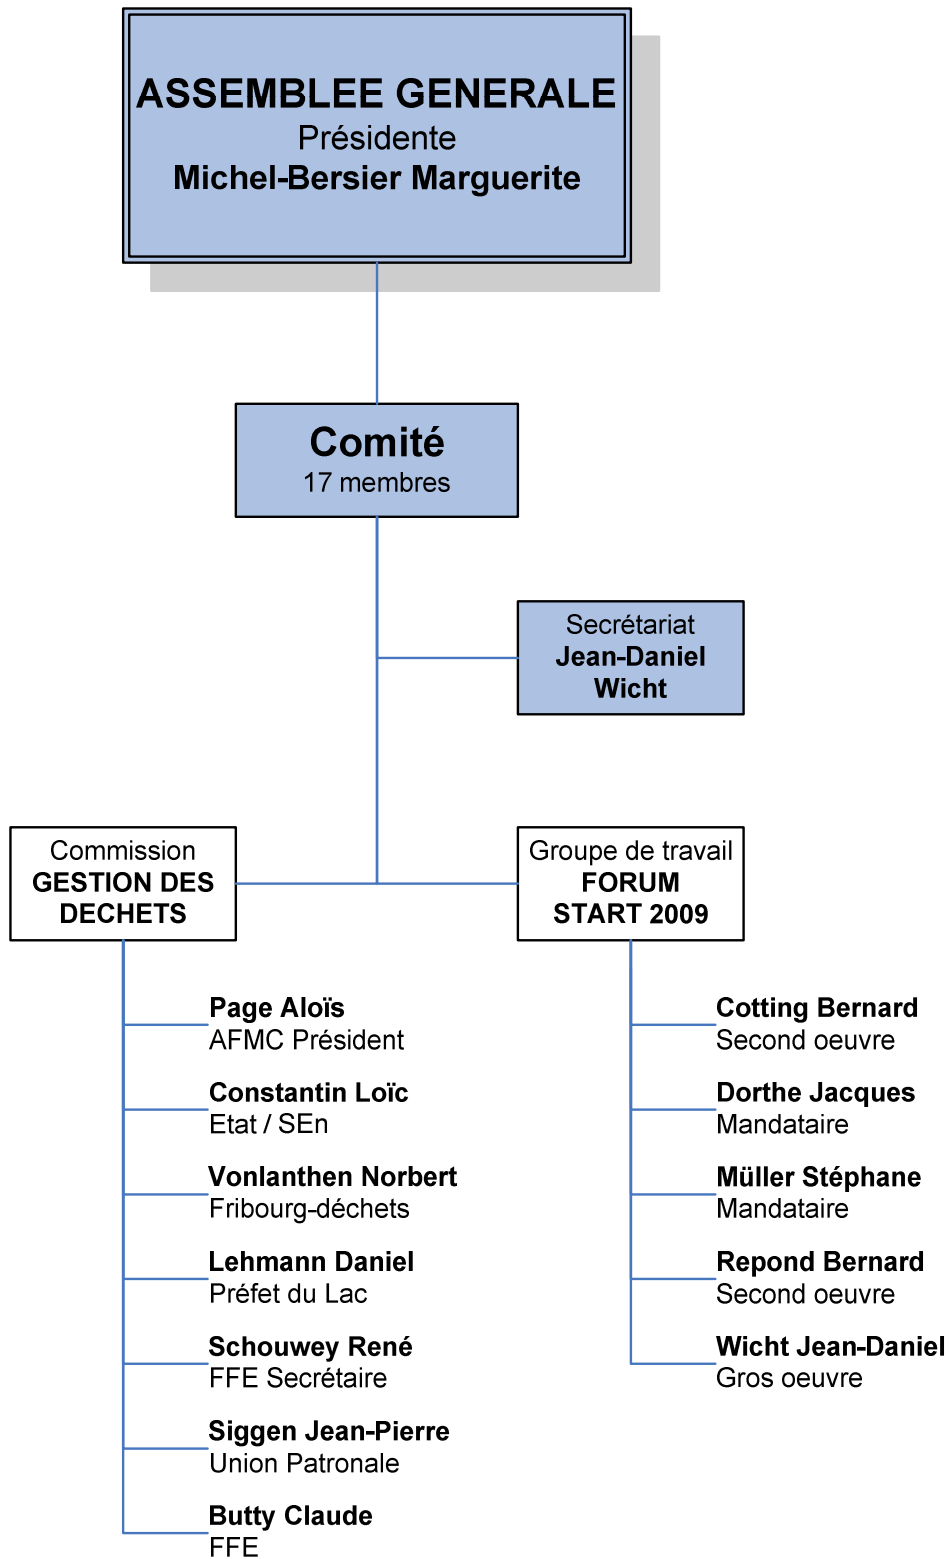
ASSEMBLEE GENERALE
Présidente
Michel-Bersier Marguerite

Comité
17 membres

Secrétariat
Jean-Daniel Wicht

Commission
GESTION DES DECHETS

Groupe de travail
FORUM START 2009

Page Aloïs
AFMC Président

Constantin Loïc
Etat / SEn

Vonlanthen Norbert
Fribourg-déchets

Lehmann Daniel
Préfet du Lac

Schouwey René
FFE Secrétaire

Siggen Jean-Pierre
Union Patronale

Butty Claude
FFE

Cotting Bernard
Second oeuvre

Dorthe Jacques
Mandataire

Müller Stéphane
Mandataire

Repond Bernard
Second oeuvre

Wicht Jean-Daniel
Gros oeuvre